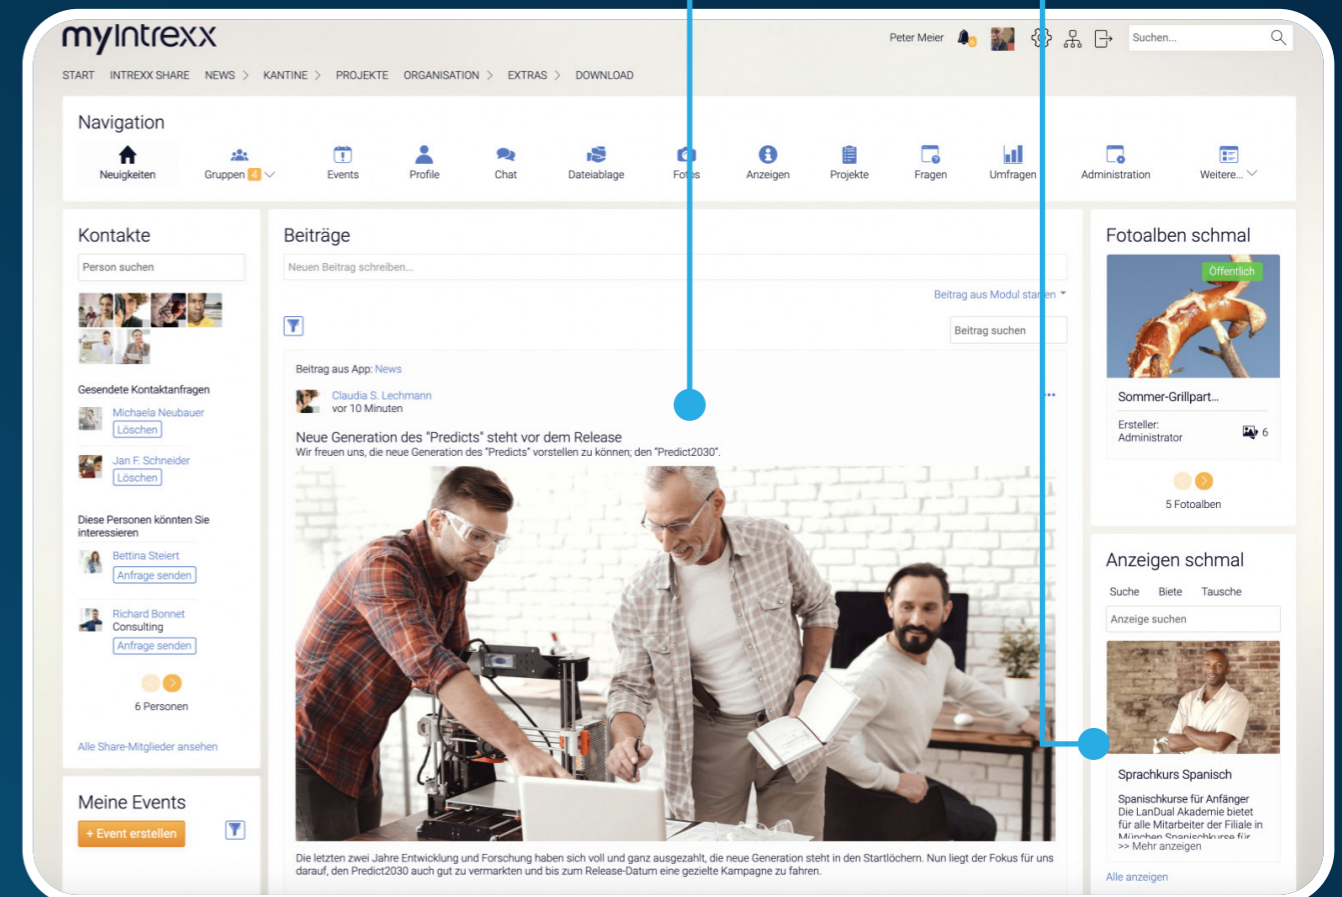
myIntrexx

Peter Meier

Suchen...

START INTREXX SHARE NEWS > KANTINE > PROJEKTE ORGANISATION > EXTRAS > DOWNLOAD

Navigation

Neuigkeiten Gruppen 4 Events Profile Chat Dateiablage Fotos Anzeigen Projekte Fragen Umfragen Administration Weitere...

Kontakte

Person suchen

Gesendete Kontaktanfragen

Michaela Neubauer
Löschen

Jan F. Schneider
Löschen

Diese Personen könnten Sie interessieren

Bettina Steiert
Anfrage senden

Richard Bonnet
Consulting
Anfrage senden

6 Personen

Alle Share-Mitglieder ansehen

Meine Events

+ Event erstellen

Beiträge

Neuen Beitrag schreiben...

Beitrag aus Modul starten

Beitrag suchen

Beitrag aus App: News

Claudia S. Lechmann
vor 10 Minuten

Neue Generation des "Predicts" steht vor dem Release
Wir freuen uns, die neue Generation des "Predicts" vorstellen zu können; den "Predict2030".

Die letzten zwei Jahre Entwicklung und Forschung haben sich voll und ganz ausgezahlt, die neue Generation steht in den Startlöchern. Nun liegt der Fokus für uns darauf, den Predict2030 auch gut zu vermarkten und bis zum Release-Datum eine gezielte Kampagne zu fahren.

Fotoalben schmal

Öffentlich

Sommer-Grillpart...

Ersteller:
Administrator
6

5 Fotoalben

Anzeigen schmal

Suche Biete Tausche

Anzeige suchen

Sprachkurs Spanisch

Spanischkurse für Anfänger
Die LanDual Akademie bietet für alle Mitarbeiter der Filiale in München Spanischkurse für
>> Mehr anzeigen

Alle anzeigen